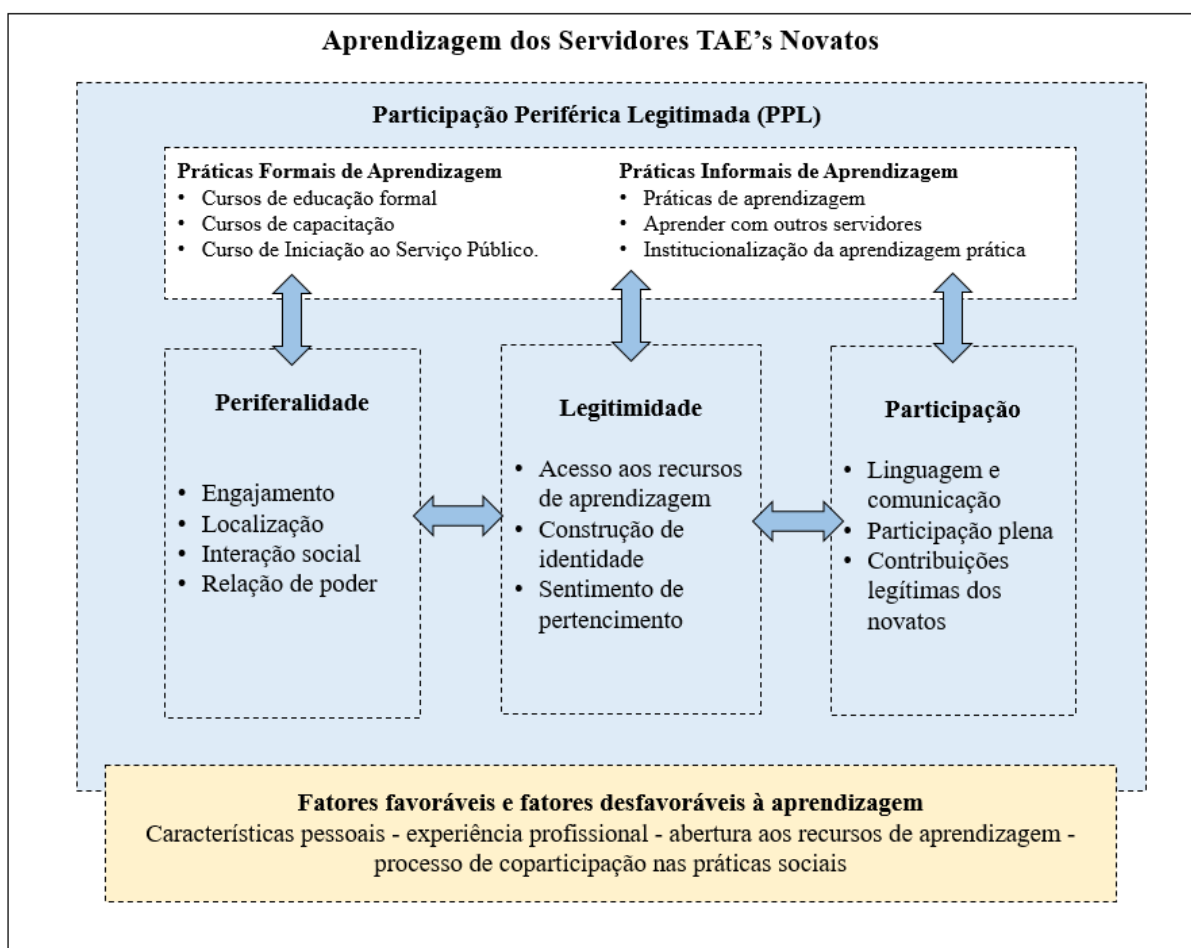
Aprendizagem dos Servidores TAE's Novatos

Participação Periférica Legitimada (PPL)

Práticas Formais de Aprendizagem
• Cursos de educação formal
• Cursos de capacitação
• Curso de Iniciação ao Serviço Público.

Práticas Informais de Aprendizagem
• Práticas de aprendizagem
• Aprender com outros servidores
• Institucionalização da aprendizagem prática

Periferalidade
• Engajamento
• Localização
• Interação social
• Relação de poder

Legitimidade
• Acesso aos recursos de aprendizagem
• Construção de identidade
• Sentimento de pertencimento

Participação
• Linguagem e comunicação
• Participação plena
• Contribuições legítimas dos novatos

Fatores favoráveis e fatores desfavoráveis à aprendizagem
Características pessoais - experiência profissional - abertura aos recursos de aprendizagem - processo de coparticipação nas práticas sociais